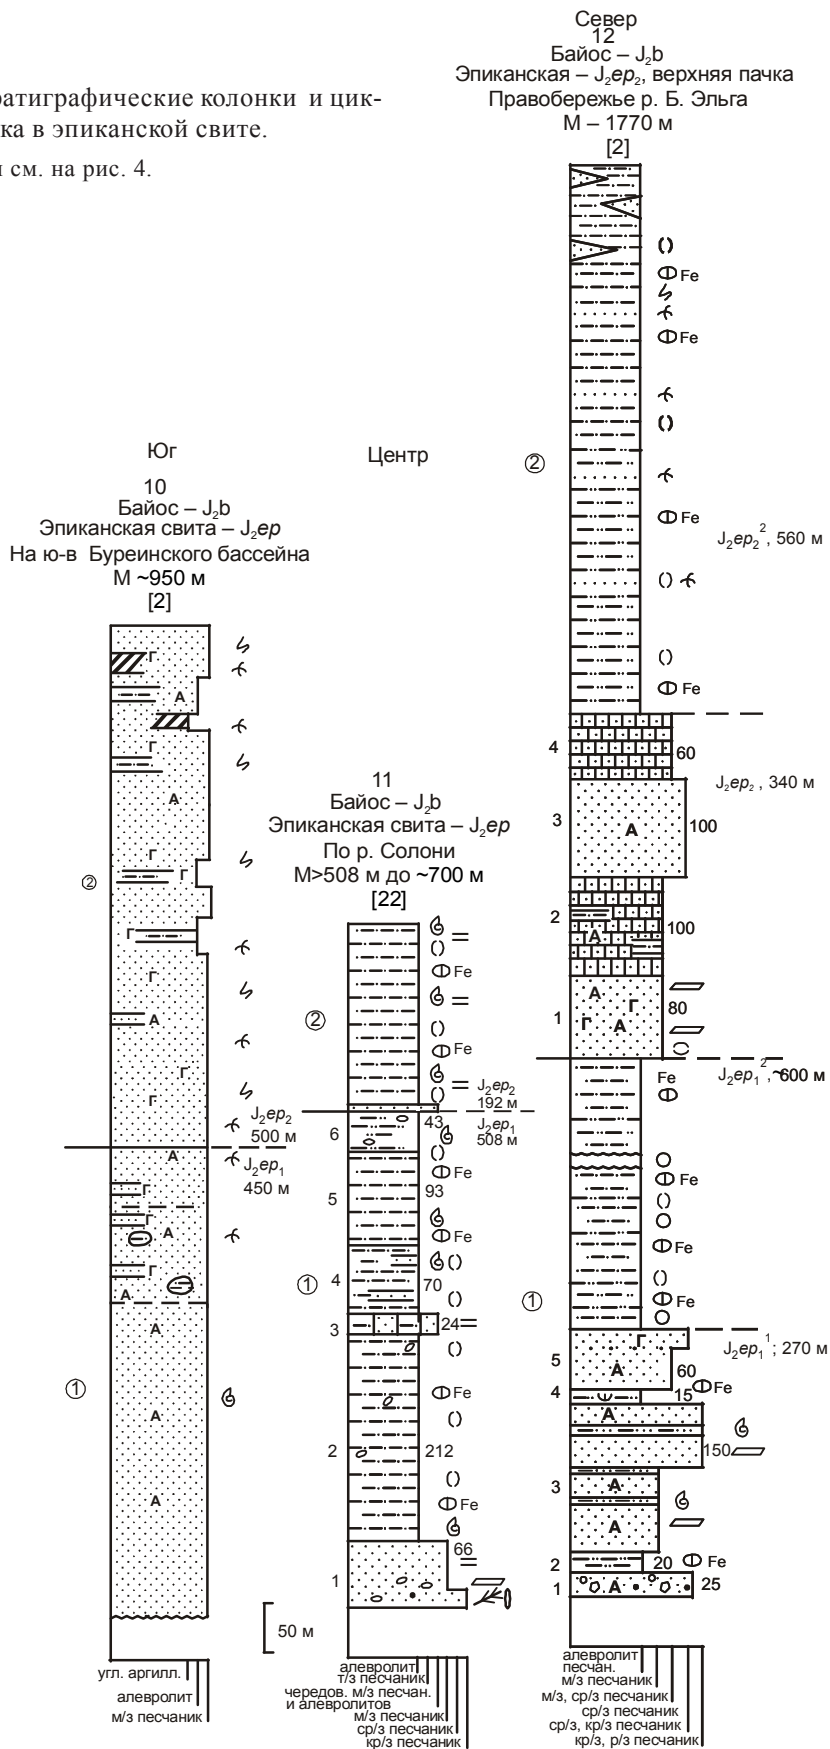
ратиграфические колонки и цикка в эпиканской свите.

и см. на рис. 4.

Север
12
Байос – $J_2b$
Эпиканская – $J_2ep_2$, верхняя пачка
Правобережье р. Б. Эльга
М – 1770 м
[2]

Fe
Fe
Fe
Fe
Fe

②

$J_2ep_2^2$, 560 м

4 60
$J_2ep_2$, 340 м
3 А 100
2 А 100
1 А Г Г А 80
$J_2ep_1^2$, ~600 м
Fe

Fe
Fe
Fe

①

5 Г А 60
$J_2ep_1^1$; 270 м
4 15 Fe
А
150
3 А
А
2 20 Fe
1 А 25

Юг
10
Байос – $J_2b$
Эпиканская свита – $J_2ep$
На ю-в Буреинского бассейна
М ~950 м
[2]

Г
А
Г
Г
Г
Г
А
Г
Г
②
$J_2ep_2$
500 м
А
$J_2ep_1$
450 м
Г
Г
А
Г
А
А
А
①
А

Центр

11
Байос – $J_2b$
Эпиканская свита – $J_2ep$
По р. Солони
М>508 м до ~700 м
[22]

Fe
②
Fe
$J_2ep_2$
192 м
$J_2ep_1$
508 м
6 43
5 Fe
93
Fe
① 4 70
3 24
Fe
2 212
Fe
66
1

50 м

угл. аргилл.
алевролит
м/з песчаник

алевролит
т/з песчаник
чередов. м/з песчан. и алевролитов
м/з песчаник
ср/з песчаник
кр/з песчаник

алевролит
песчан.
м/з песчаник
м/з, ср/з песчаник
ср/з песчаник
ср/з, кр/з песчаник
кр/з, р/з песчаник